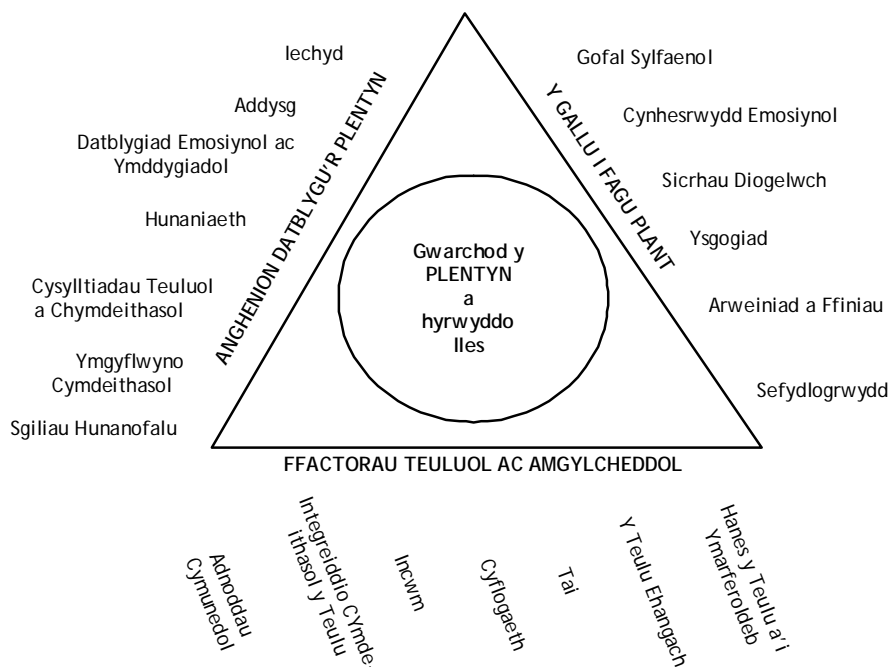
ANGHENION DATBLYGU'R PLENTYN

Iechyd

Addysg

Datblygiad Emosiynol ac Ymddygiadol

Hunaniaeth

Cysylltiadau Teuluol a Chymdeithasol

Ymgyflwyno Cymdeithasol

Sgiliau Hunanofalu

Y GALLU I FAGU PLANT

Gofal Sylfaenol

Cynhesrwydd Emosiynol

Sicrhau Diogelwch

Ysgogiad

Arweiniad a Ffiniau

Sefydlogrwydd

Gwarchod y PLENTYN a hyrwyddo lles

FFACTORAU TEULUOL AC AMGYLCHEDDOL

Adnoddau Cymunedol

Integreiddio CYmdeithasol y Teulu

Incwm

Cyflogaeth

Tai

Y Teulu Ehangach

Hanes y Teulu a'i Ymarferoldeb